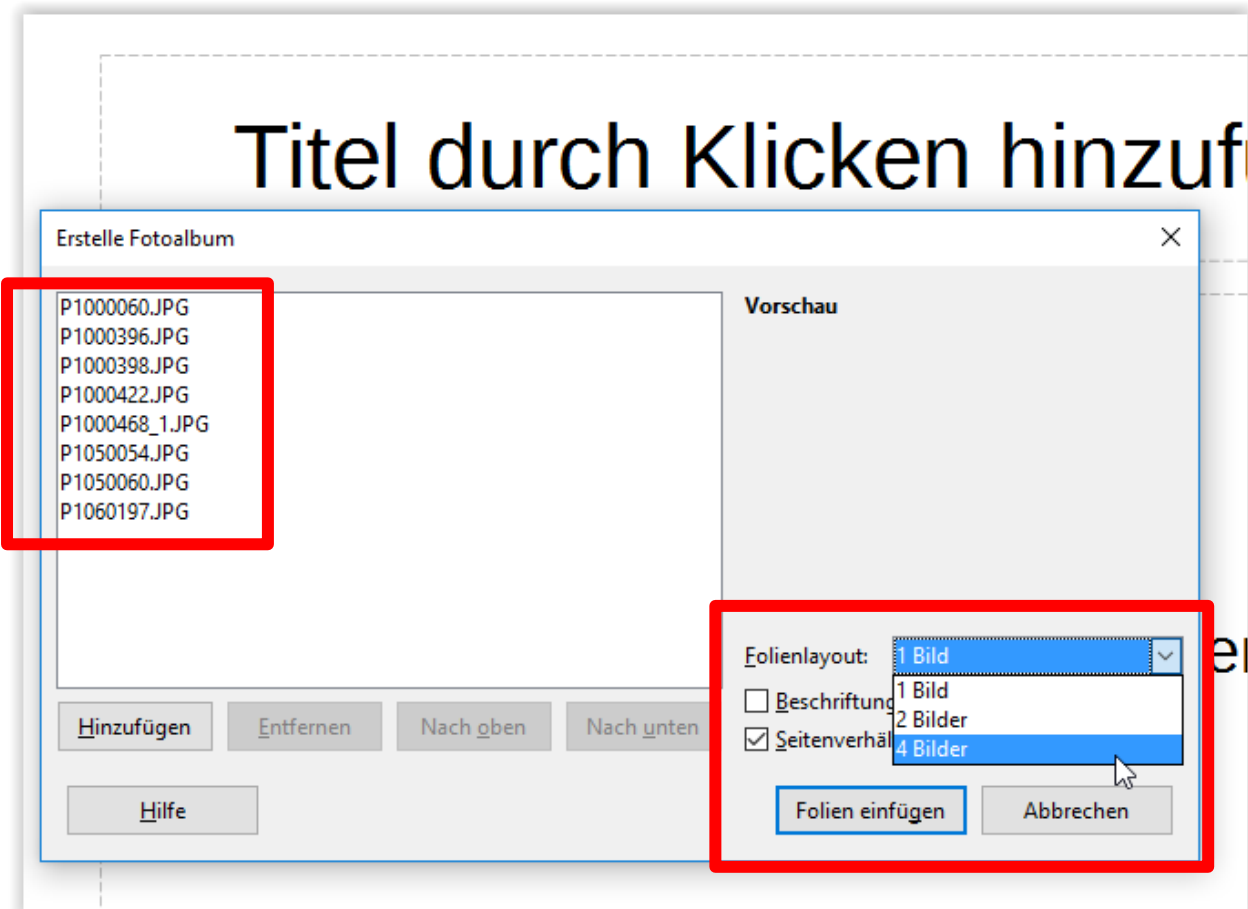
Titel durch Klicken hinzuf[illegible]

Erstelle Fotoalbum

P1000060.JPG
P1000396.JPG
P1000398.JPG
P1000422.JPG
P1000468_1.JPG
P1050054.JPG
P1050060.JPG
P1060197.JPG

Vorschau

Folienlayout: 1 Bild
1 Bild
2 Bilder
4 Bilder
Beschriftung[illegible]
Seitenverhäl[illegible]

Hinzufügen
Entfernen
Nach oben
Nach unten

Hilfe
Folien einfügen
Abbrechen

e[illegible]